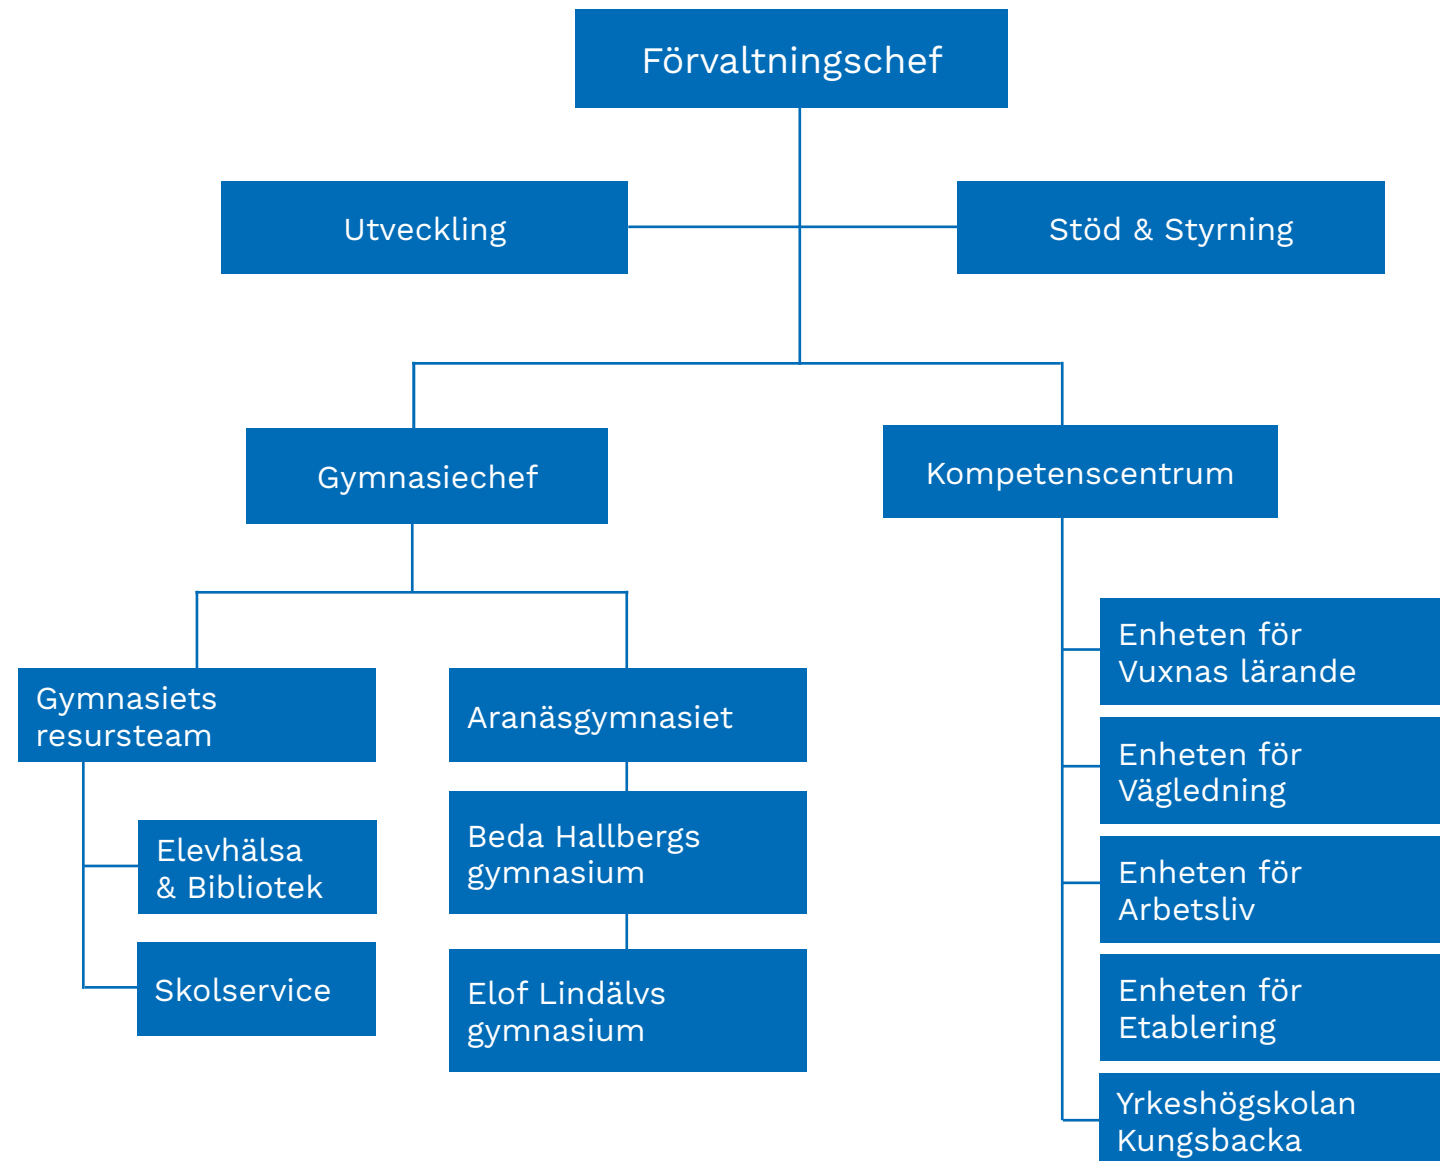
Förvaltningschef

Utveckling

Stöd & Styrning

Gymnasiechef

Kompetenscentrum

Gymnasiets resursteam

Elevhälsa & Bibliotek

Skolservice

Aranäsgymnasiet

Beda Hallbergs gymnasium

Elof Lindälvs gymnasium

Enheten för Vuxnas lärande

Enheten för Vägledning

Enheten för Arbetsliv

Enheten för Etablering

Yrkeshögskolan Kungsbacka